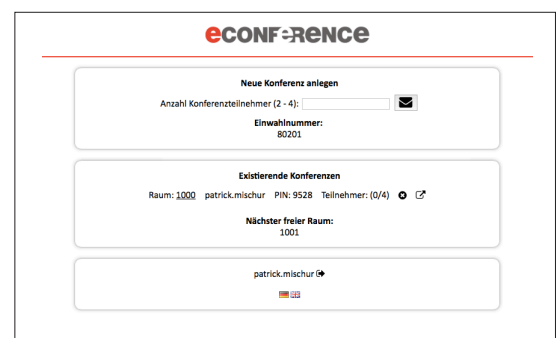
eCONFERENCE

Neue Konferenz anlegen

Anzahl Konferenzteilnehmer (2 - 4):

Einwahlnummer:
80201

Existierende Konferenzen

Raum: 1000 patrick.mischur PIN: 9528 Teilnehmer: (0/4)

Nächster freier Raum:
1001

patrick.mischur